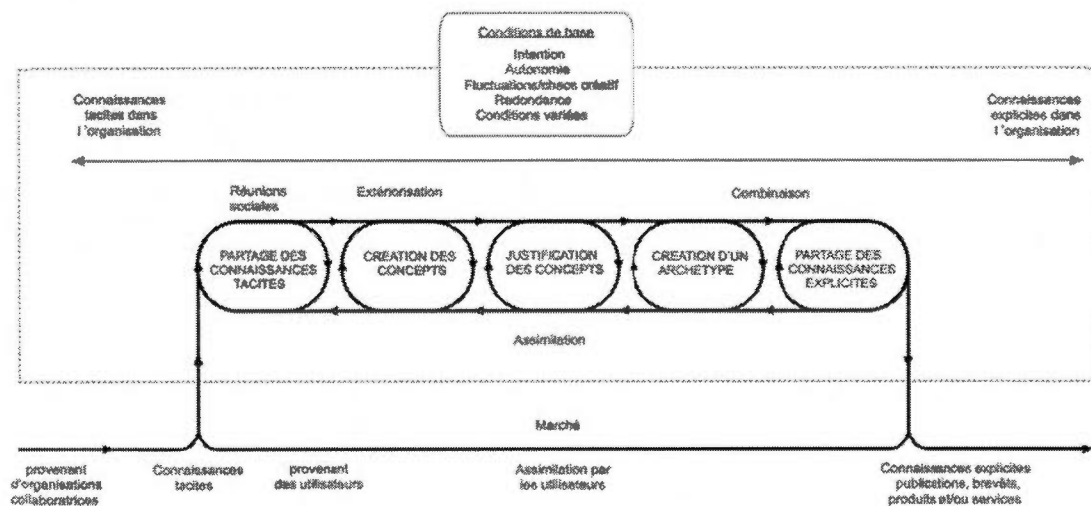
Conditions de base

Intention
Autonomie
Fluctuations/chaos créatif
Redondance
Conditions variées

Connaissances tacites dans l'organisation

Connaissances explicites dans l'organisation

Réunions sociales

Extériorisation

Combinaison

PARTAGE DES CONNAISSANCES TACITES

CREATION DES CONCEPTS

JUSTIFICATION DES CONCEPTS

CREATION D'UN ARCHETYPE

PARTAGE DES CONNAISSANCES EXPLICITES

Assimilation

Marché

provenant d'organisations collaboratrices

Connaissances tacites

provenant des utilisateurs

Assimilation par les utilisateurs

Connaissances explicites publications, brevets, produits et/ou services